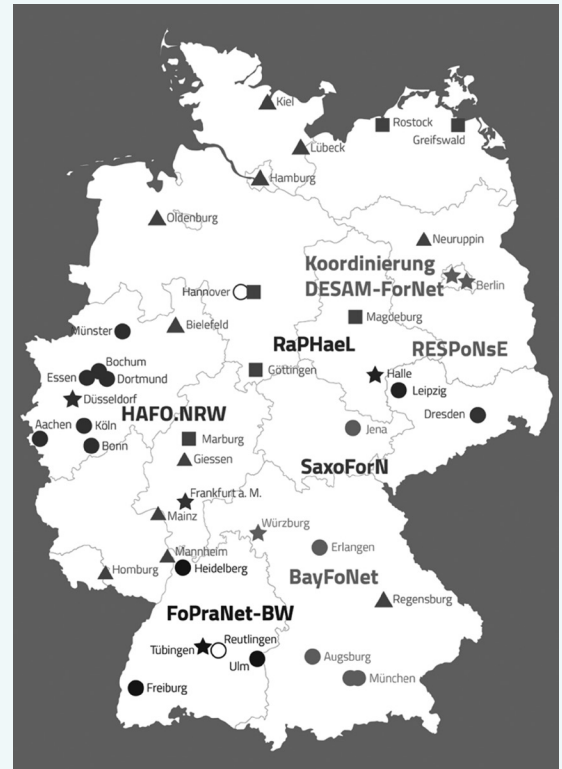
Kiel
Rostock
Greifswald
Lübeck
Hamburg
Oldenburg
Neuruppin
Koordinierung
DESAM-ForNet
Berlin
Hannover
Magdeburg
Münster
Bielefeld
RaPHaeL
RESPoNsE
Bochum
Essen
Dortmund
Göttingen
Halle
Leipzig
Düsseldorf
HAFO.NRW
Dresden
Aachen
Köln
Marburg
Jena
Bonn
Giessen
SaxoForN
Frankfurt a. M.
Mainz
Würzburg
Erlangen
Mannheim
Homburg
Heidelberg
BayFoNet
FoPraNet-BW
Regensburg
Reutlingen
Tübingen
Ulm
Augsburg
München
Freiburg